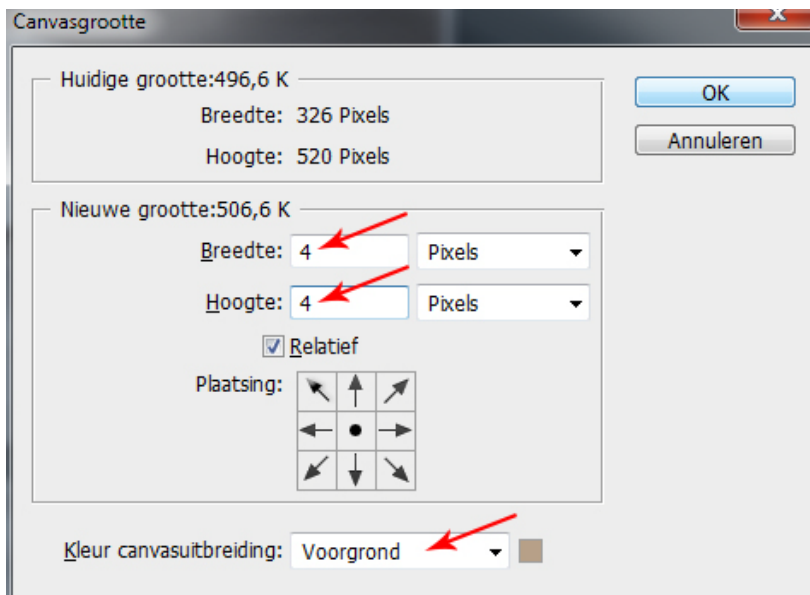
Canvasgrootte

Huidige grootte:496,6 K

Breedte: 326 Pixels

Hoogte: 520 Pixels

OK

Annuleren

Nieuwe grootte:506,6 K

Breedte: 4 Pixels

Hoogte: 4 Pixels

Relatief

Plaatsing:

Kleur canvasuitbreiding: Voorgrond